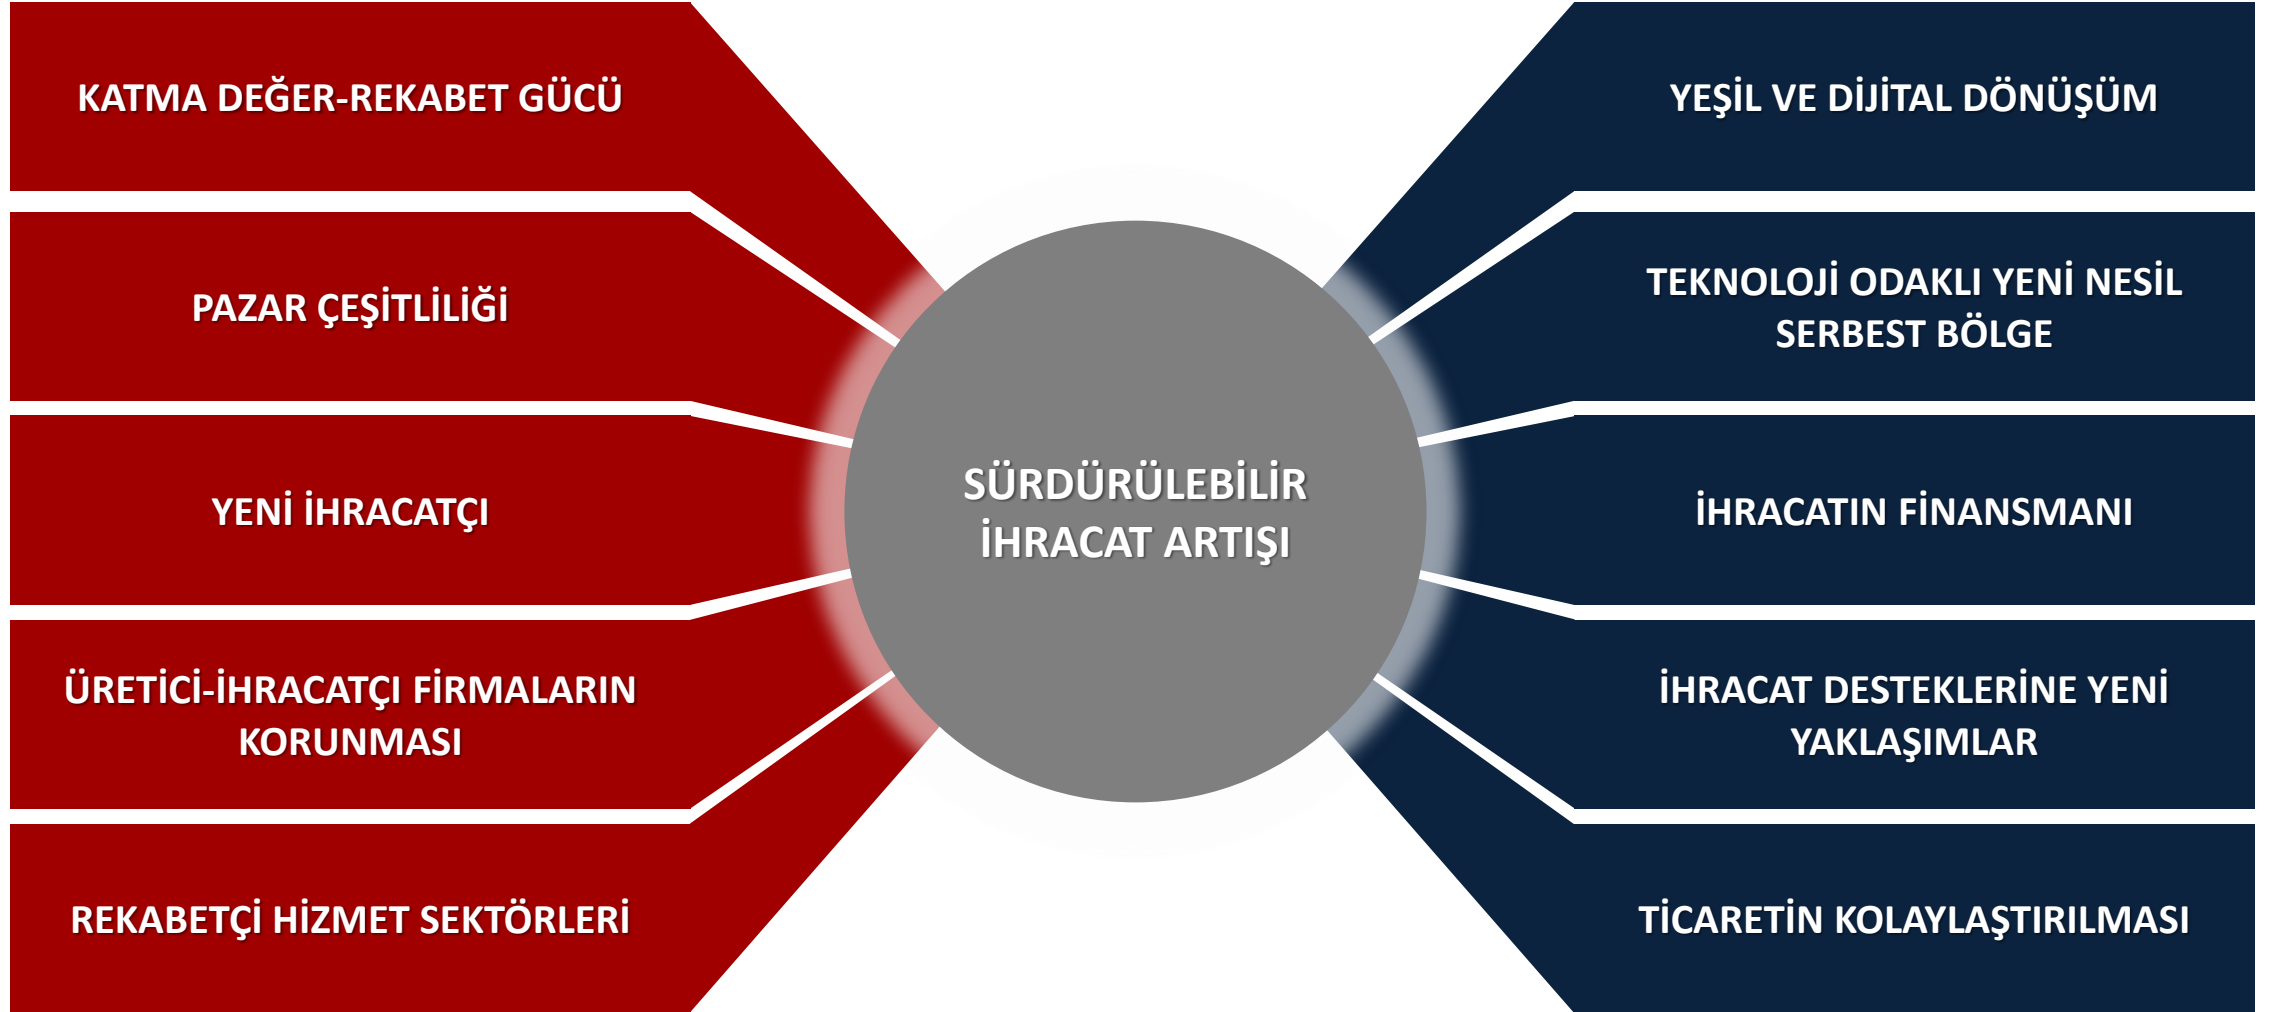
KATMA DEĞER-REKABET GÜCÜ

PAZAR ÇEŞİTLİLİĞİ

YENİ İHRACATÇI

ÜRETİCİ-İHRACATÇI FİRMALARIN KORUNMASI

REKABETÇİ HİZMET SEKTÖRLERİ

SÜRDÜRÜLEBİLİR İHRACAT ARTIŞI

YEŞİL VE DİJİTAL DÖNÜŞÜM

TEKNOLOJİ ODAKLI YENİ NESİL SERBEST BÖLGE

İHRACATIN FİNANSMANI

İHRACAT DESTEKLERİNE YENİ YAKLAŞIMLAR

TİCARETİN KOLAYLAŞTIRILMASI